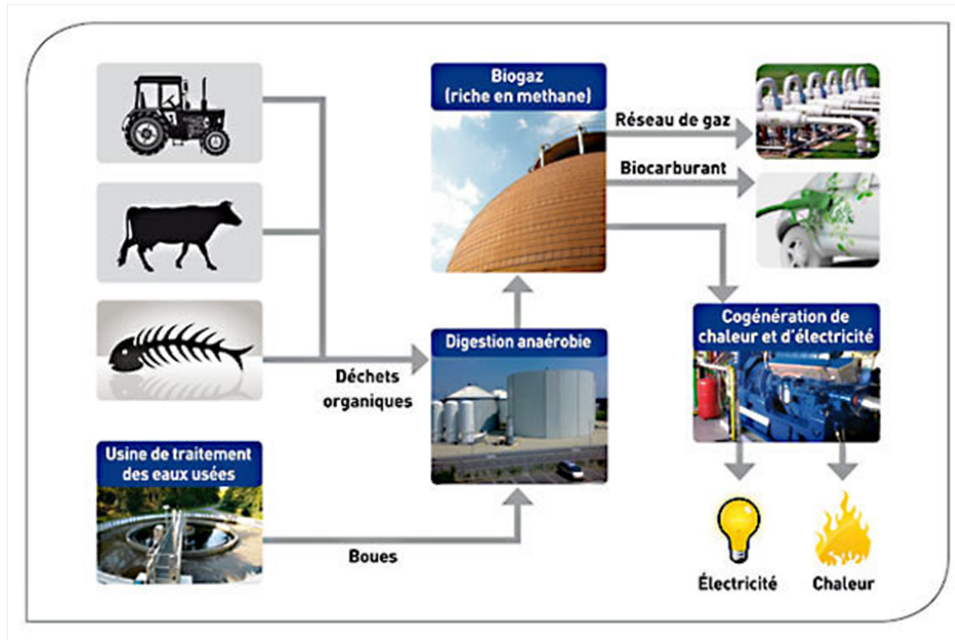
Biogaz (riche en methane)

Réseau de gaz

Biocarburant

Déchets organiques

Digestion anaérobie

Cogénération de chaleur et d'électricité

Usine de traitement des eaux usées

Boues

Électricité

Chaleur